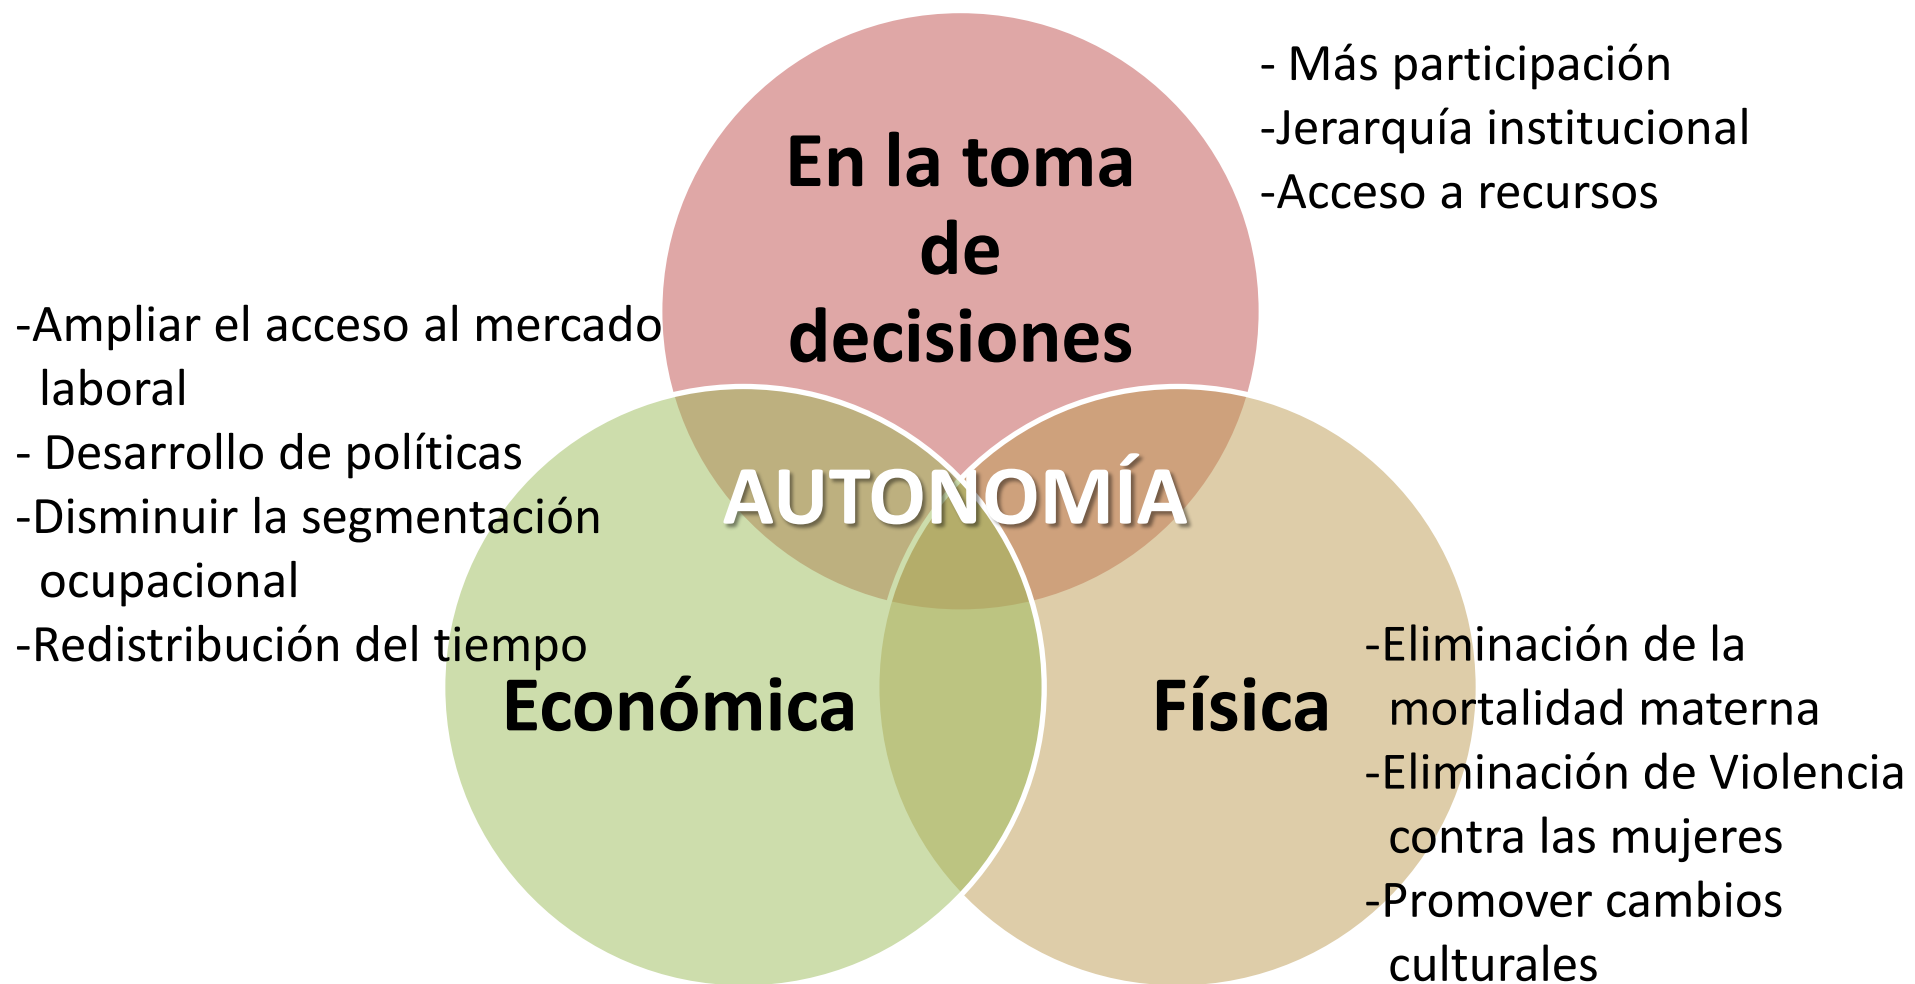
En la toma de decisiones

- Más participación
-Jerarquía institucional
-Acceso a recursos

-Ampliar el acceso al mercado laboral
- Desarrollo de políticas
-Disminuir la segmentación ocupacional
-Redistribución del tiempo

AUTONOMÍA

Económica

Física

-Eliminación de la mortalidad materna
-Eliminación de Violencia contra las mujeres
-Promover cambios culturales